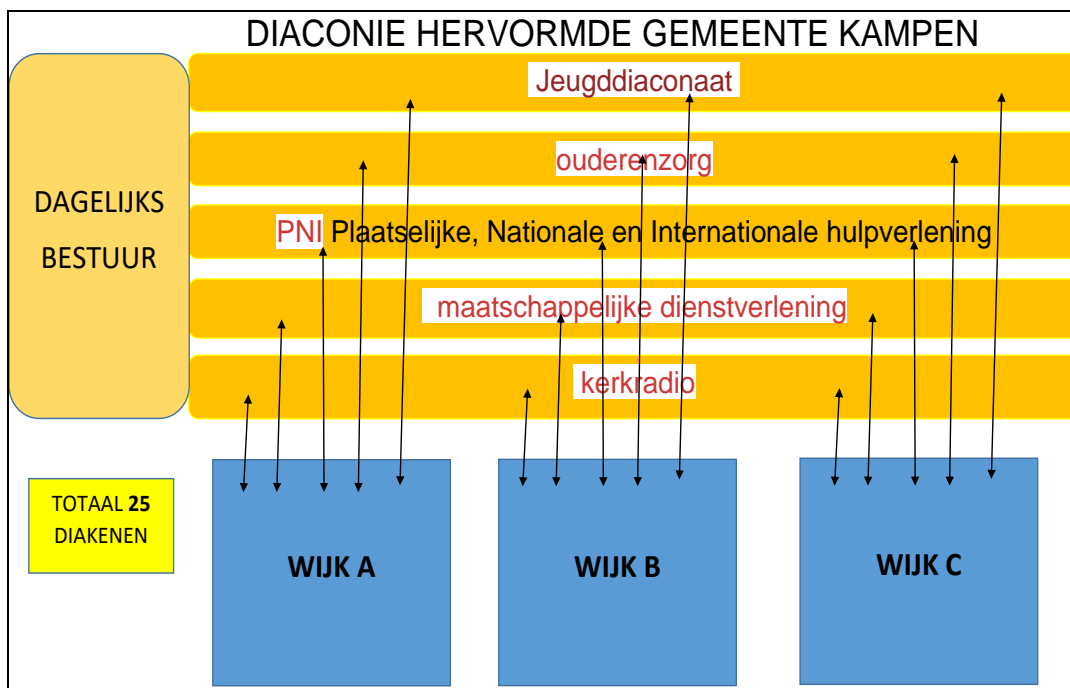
DIACONIE HERVORMDE GEMEENTE KAMPEN

DAGELIJKS BESTUUR

Jeugddiaconaat

ouderenzorg

PNI Plaatselijke, Nationale en Internationale hulpverlening

maatschappelijke dienstverlening

kerkradio

TOTAAL **25** DIAKENEN

WIJK A

WIJK B

WIJK C